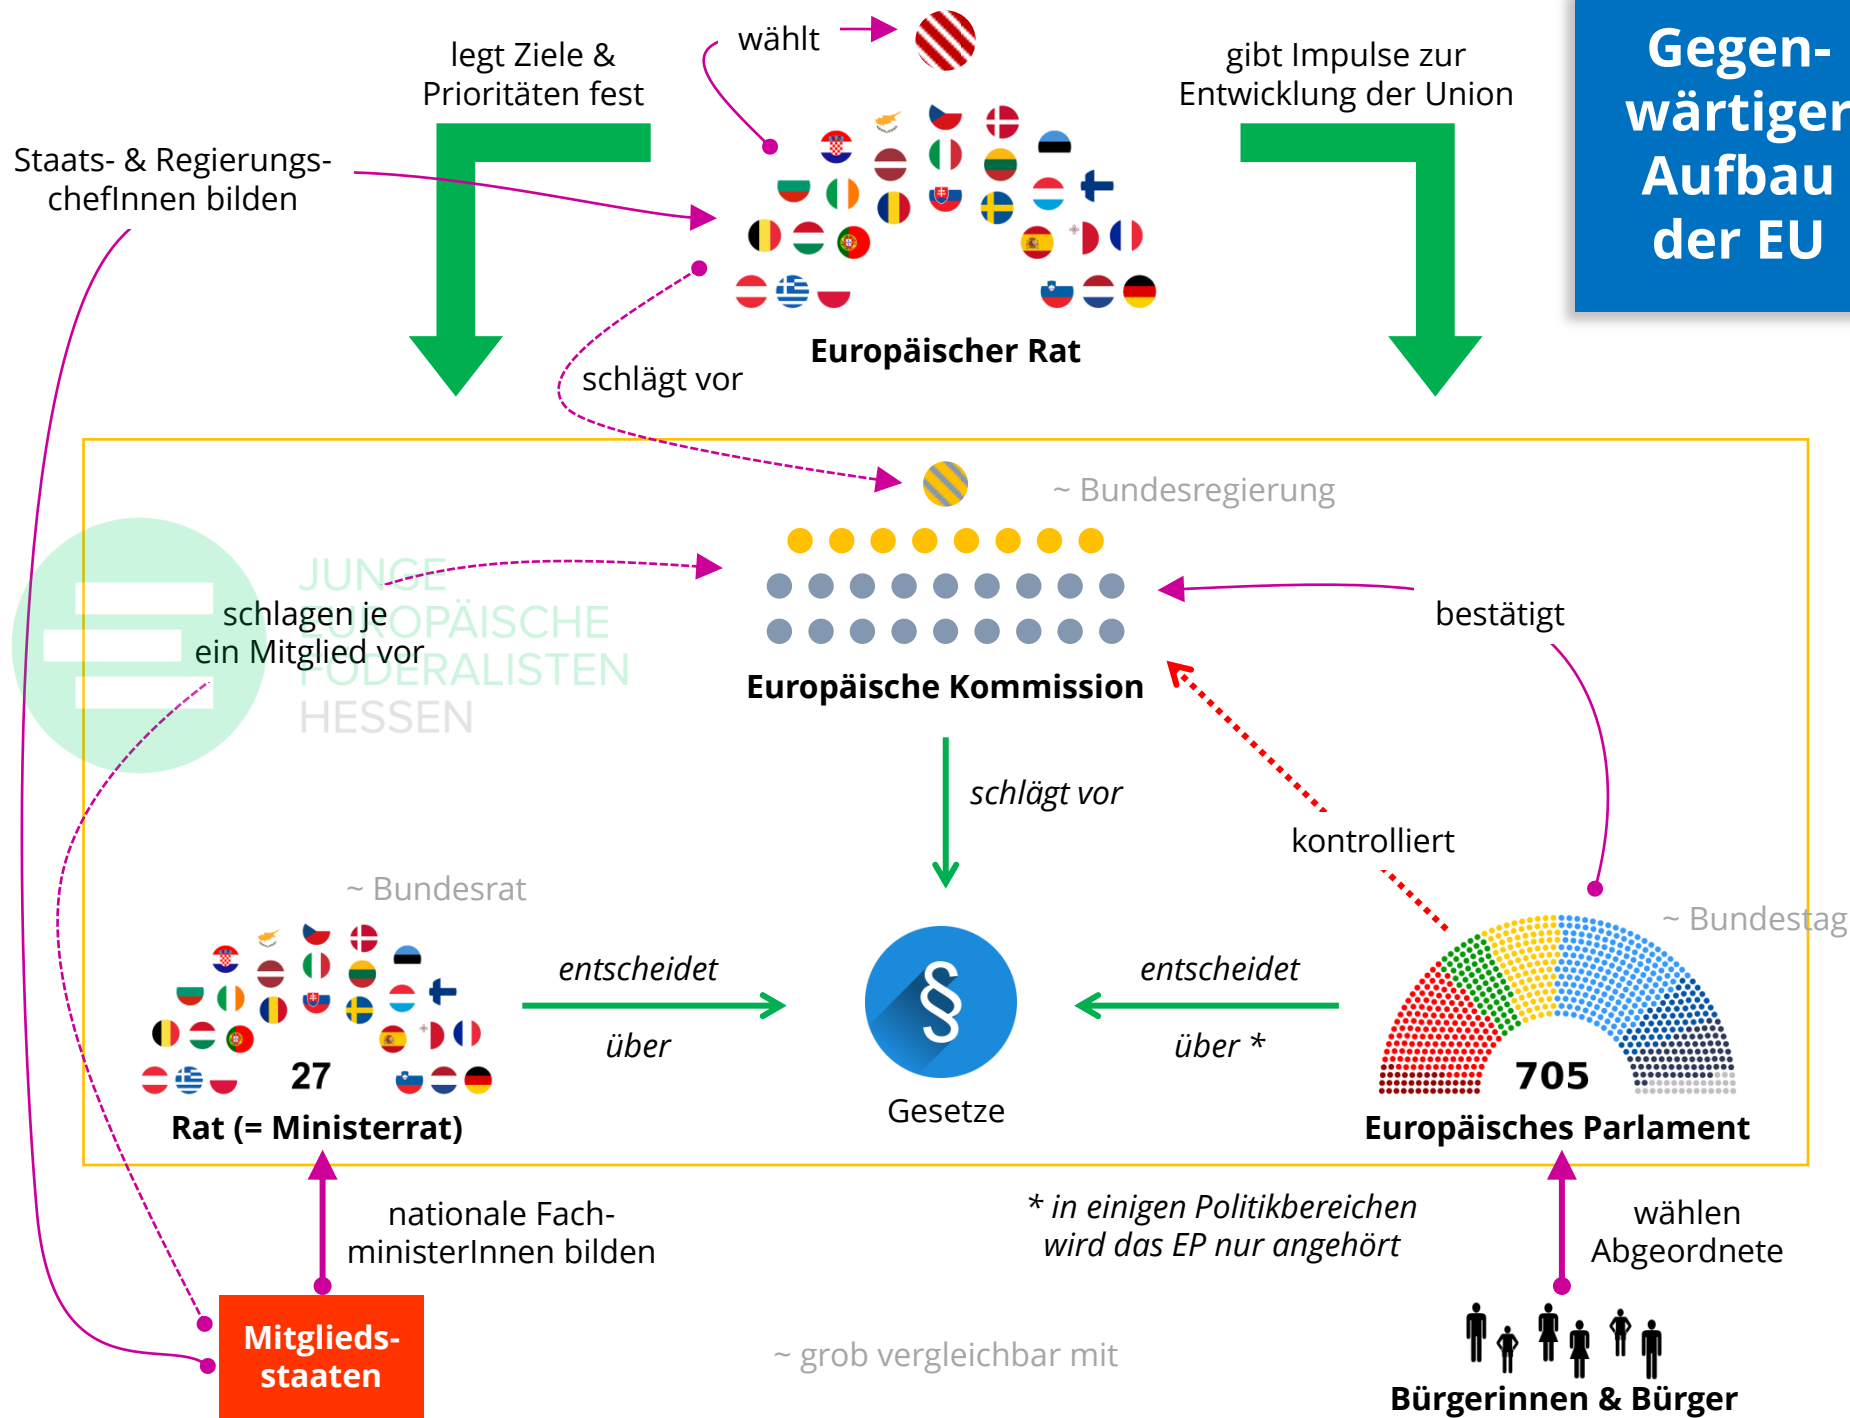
Gegenwärtiger Aufbau der EU

legt Ziele & Prioritäten fest

wählt

gibt Impulse zur Entwicklung der Union

Staats- & Regierungs-chefInnen bilden

Europäischer Rat

schlägt vor

~ Bundesregierung

JUNGE EUROPÄISCHE FÖDERALISTEN HESSEN

schlagen je ein Mitglied vor

bestätigt

Europäische Kommission

schlägt vor

kontrolliert

~ Bundesrat

~ Bundestag

entscheidet

über

entscheidet

über *

27

705

Rat (= Ministerrat)

Gesetze

Europäisches Parlament

nationale Fach-ministerInnen bilden

* in einigen Politikbereichen wird das EP nur angehört

wählen Abgeordnete

Mitglieds-staaten

~ grob vergleichbar mit

Bürgerinnen & Bürger